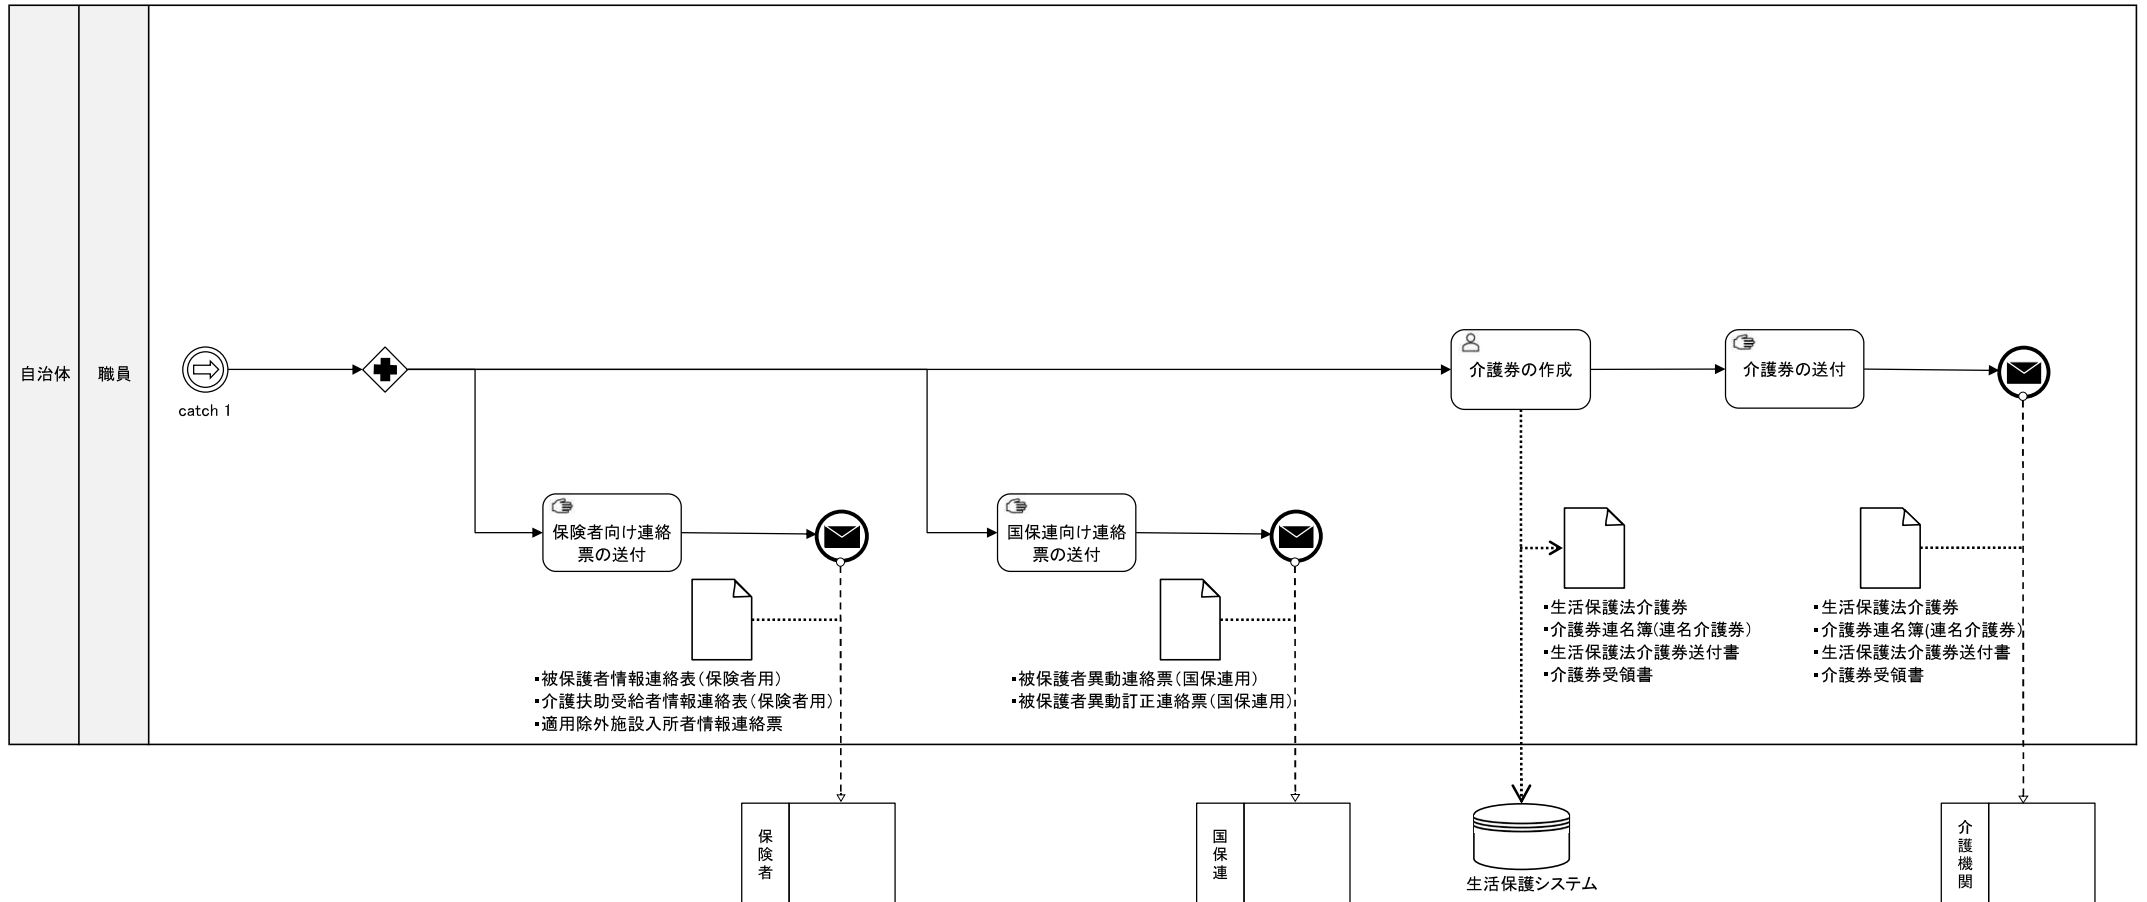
自治体

職員

catch 1

介護券の作成

介護券の送付

保険者向け連絡票の送付

国保連向け連絡票の送付

・生活保護法介護券
・介護券連名簿(連名介護券)
・生活保護法介護券送付書
・介護券受領書

・生活保護法介護券
・介護券連名簿(連名介護券)
・生活保護法介護券送付書
・介護券受領書

・被保護者情報連絡表(保険者用)
・介護扶助受給者情報連絡表(保険者用)
・適用除外施設入所者情報連絡票

・被保護者異動連絡票(国保連用)
・被保護者異動訂正連絡票(国保連用)

保険者

国保連

生活保護システム

介護機関